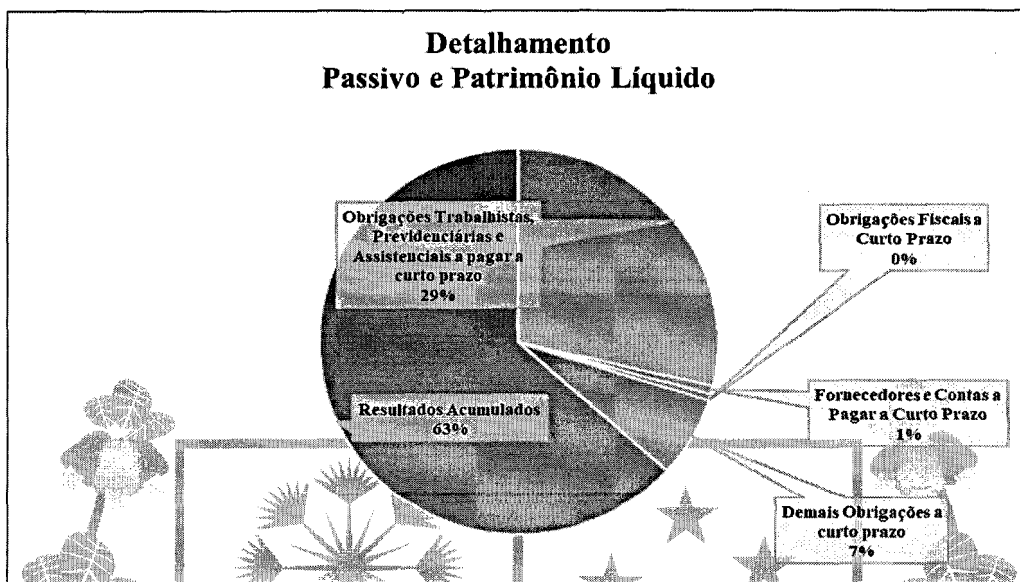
Detalhamento
Passivo e Patrimônio Líquido

Obrigações Trabalhistas, Previdenciárias e Assistenciais a pagar a curto prazo
29%

Obrigações Fiscais a Curto Prazo
0%

Resultados Acumulados
63%

Fornecedores e Contas a Pagar a Curto Prazo
1%

Demais Obrigações a curto prazo
7%